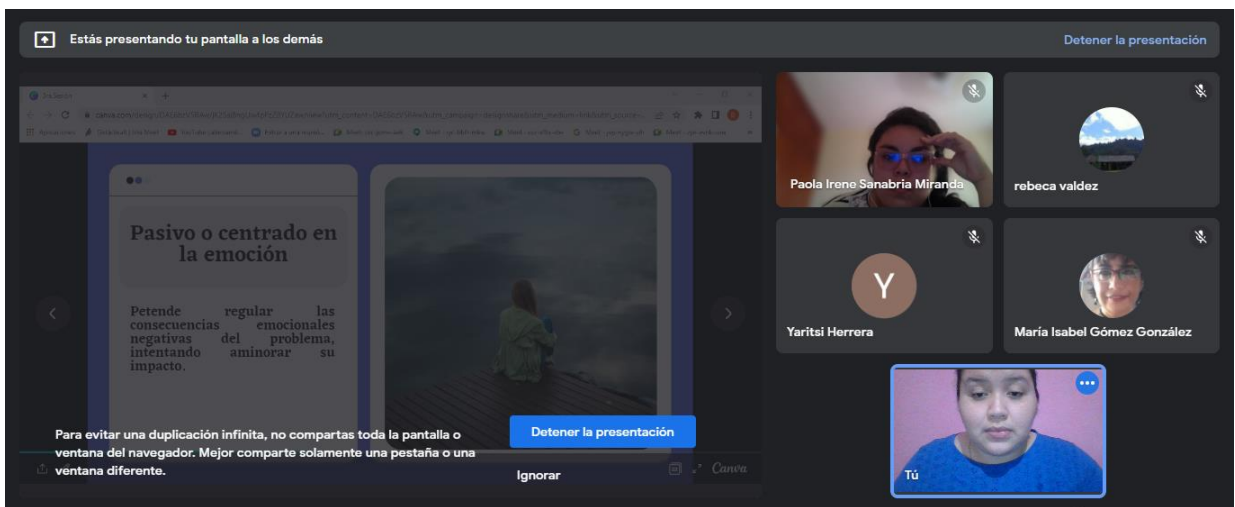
Estás presentando tu pantalla a los demás

Detener la presentación

Pasivo o centrado en la emoción

Petende regular las consecuencias emocionales negativas del problema, intentando aminorar su impacto.

Para evitar una duplicación infinita, no compartas toda la pantalla o ventana del navegador. Mejor comparte solamente una pestaña o una ventana diferente.

Detener la presentación

Ignorar

Canva

Paola Irene Sanabria Miranda

rebeca valdez

Y

Yaritsi Herrera

María Isabel Gómez González

Tú